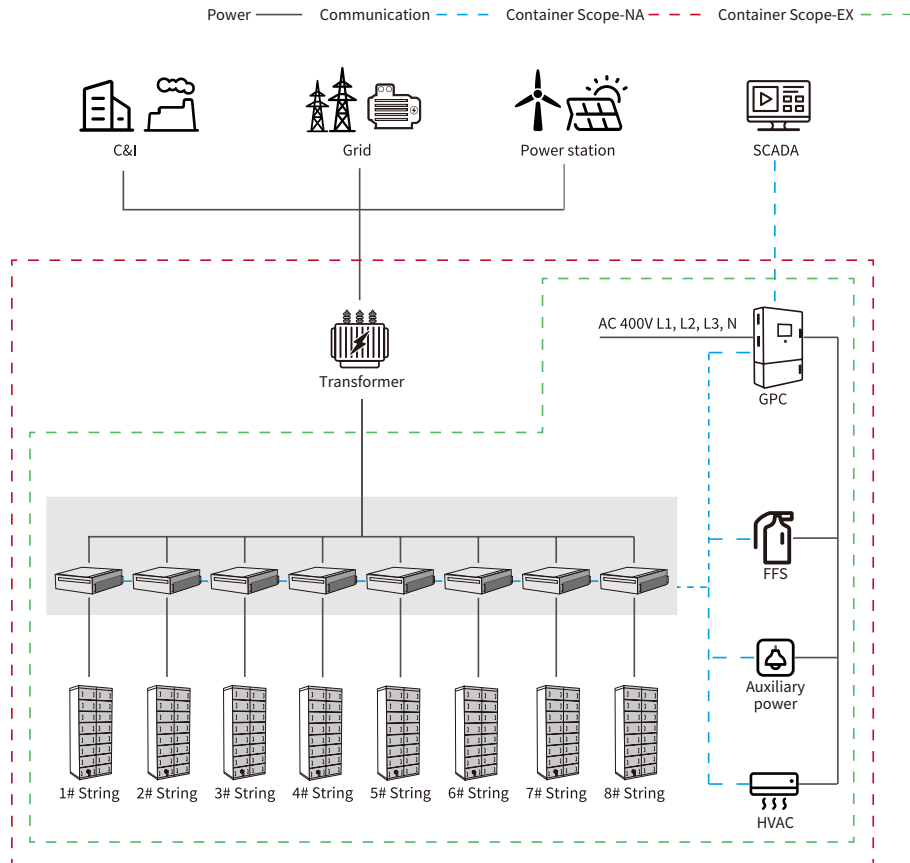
Power Communication Container Scope-NA Container Scope-EX

C&I

Grid

Power station

SCADA

AC 400V L1, L2, L3, N

GPC

Transformer

FFS

Auxiliary power

HVAC

1# String 2# String 3# String 4# String 5# String 6# String 7# String 8# String